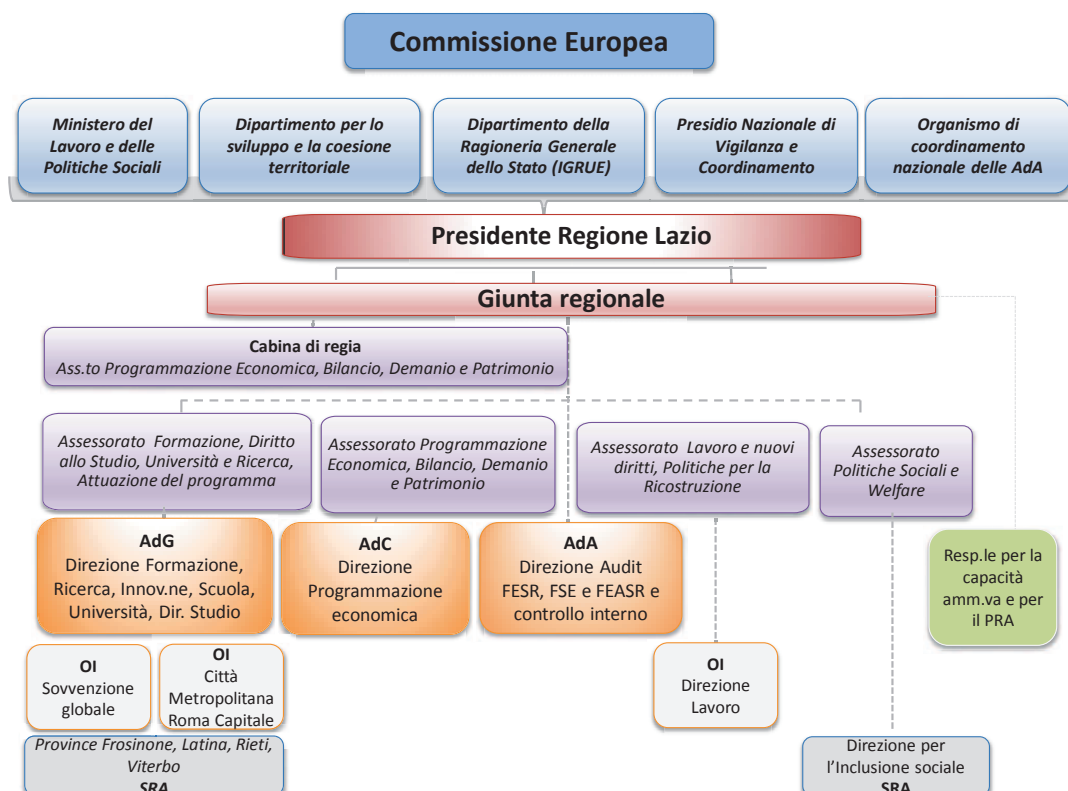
Commissione Europea

Ministero del Lavoro e delle Politiche Sociali

Dipartimento per lo sviluppo e la coesione territoriale

Dipartimento della Ragioneria Generale dello Stato (IGRUE)

Presidio Nazionale di Vigilanza e Coordinamento

Organismo di coordinamento nazionale delle AdA

Presidente Regione Lazio

Giunta regionale

Cabina di regia
Ass.to Programmazione Economica, Bilancio, Demanio e Patrimonio

Assessorato Formazione, Diritto allo Studio, Università e Ricerca, Attuazione del programma

Assessorato Programmazione Economica, Bilancio, Demanio e Patrimonio

Assessorato Lavoro e nuovi diritti, Politiche per la Ricostruzione

Assessorato Politiche Sociali e Welfare

AdG
Direzione Formazione, Ricerca, Innov.ne, Scuola, Università, Dir. Studio

AdC
Direzione Programmazione economica

AdA
Direzione Audit FESR, FSE e FEASR e controllo interno

Resp.le per la capacità amm.va e per il PRA

OI
Sovvenzione globale

OI
Città Metropolitana Roma Capitale

OI
Direzione Lavoro

Province Frosinone, Latina, Rieti, Viterbo
SRA

Direzione per l'Inclusione sociale
SRA